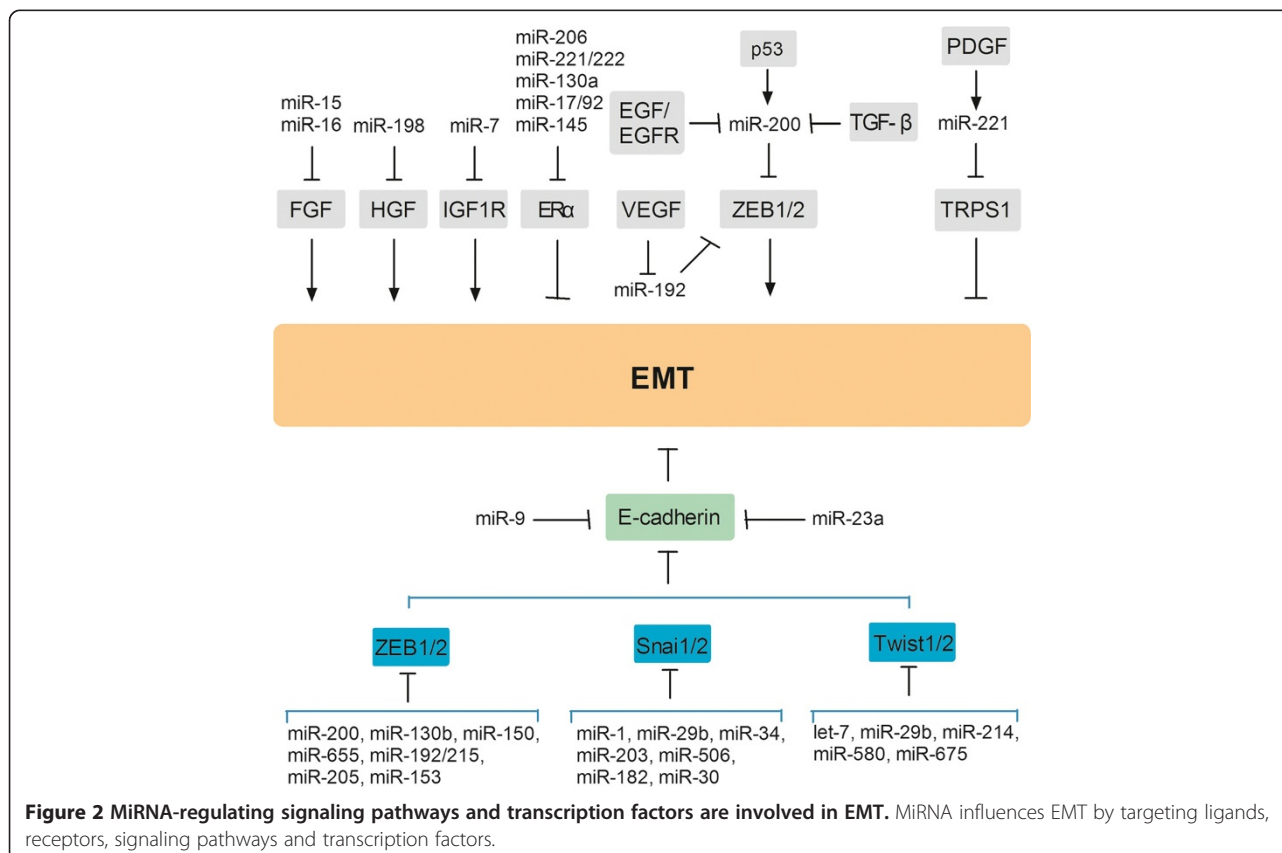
miR-15
miR-16

miR-198

miR-7

miR-206
miR-221/222
miR-130a
miR-17/92
miR-145

p53

EGF/
EGFR

miR-200

TGF- β

PDGF

miR-221

FGF

HGF

IGF1R

ERα

VEGF

ZEB1/2

TRPS1

miR-192

EMT

miR-9

E-cadherin

miR-23a

ZEB1/2

Snai1/2

Twist1/2

miR-200, miR-130b, miR-150, miR-655, miR-192/215, miR-205, miR-153

miR-1, miR-29b, miR-34, miR-203, miR-506, miR-182, miR-30

let-7, miR-29b, miR-214, miR-580, miR-675

**Figure 2 MiRNA-regulating signaling pathways and transcription factors are involved in EMT.** MiRNA influences EMT by targeting ligands, receptors, signaling pathways and transcription factors.